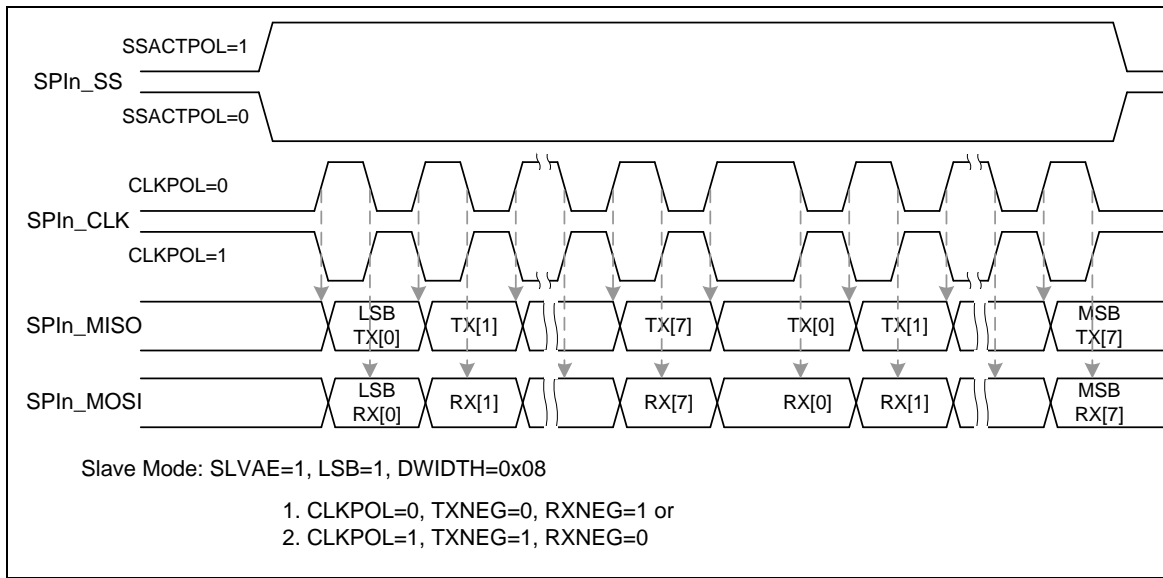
SSACTPOL=1
SPIn_SS
SSACTPOL=0

CLKPOL=0
SPIn_CLK
CLKPOL=1

SPIn_MISO
LSB TX[0]
TX[1]
TX[7]
TX[0]
TX[1]
MSB TX[7]

SPIn_MOSI
LSB RX[0]
RX[1]
RX[7]
RX[0]
RX[1]
MSB RX[7]

Slave Mode: SLVAE=1, LSB=1, DWIDTH=0x08

1. CLKPOL=0, TXNEG=0, RXNEG=1 or
2. CLKPOL=1, TXNEG=1, RXNEG=0